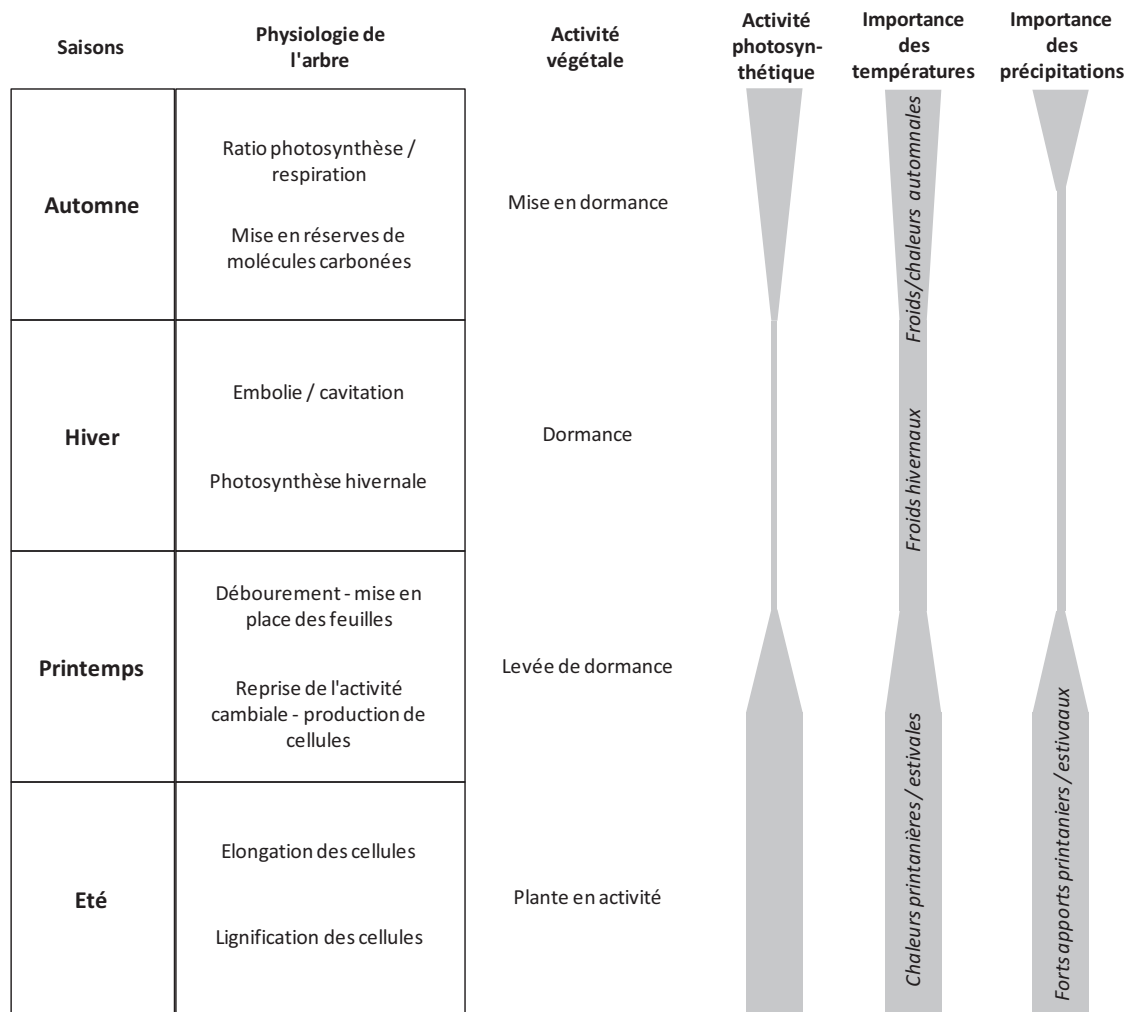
| Saisons | Physiologie de l'arbre | Activité végétale |
|---|---|---|
| Automne | Ratio photosynthèse / respiration<br>Mise en réserves de molécules carbonées | Mise en dormance |
| Hiver | Embolie / cavitation<br>Photosynthèse hivernale | Dormance |
| Printemps | Débourement - mise en place des feuilles<br>Reprise de l'activité cambiale - production de cellules | Levée de dormance |
| Eté | Elongation des cellules<br>Lignification des cellules | Plante en activité |

Activité photosynthétique

Importance des températures

Froids/chaleurs automnales

Froids hivernaux

Chaleurs printanières / estivales

Importance des précipitations

Forts apports printaniers / estivaux